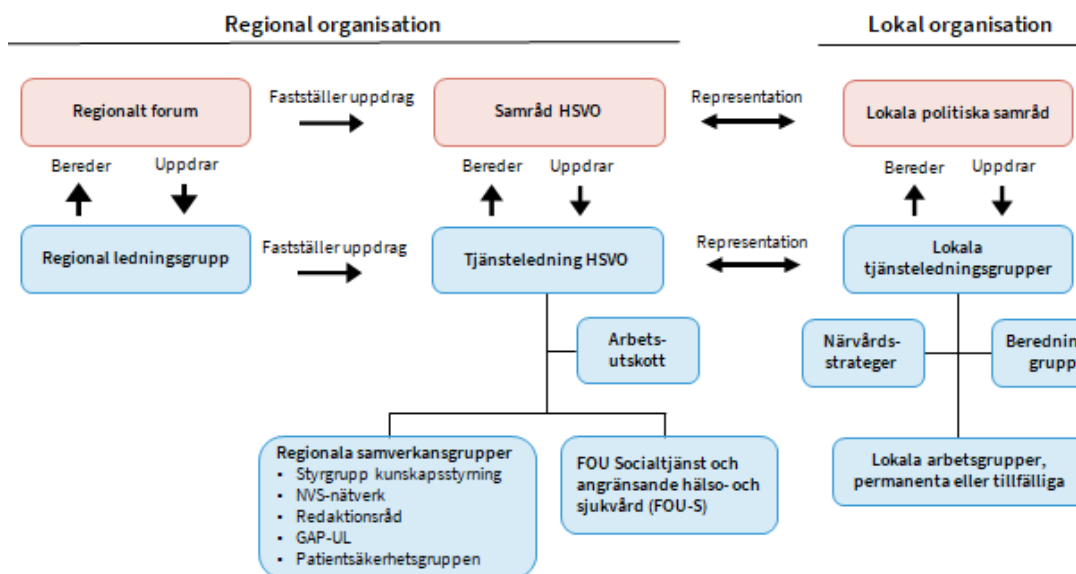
Regional organisation

Lokal organisation

Regionalt forum

Fastställer uppdrag

Samråd HSVO

Representation

Lokala politiska samråd

Bereder

Uppdrar

Bereder

Uppdrar

Bereder

Uppdrar

Regional ledningsgrupp

Fastställer uppdrag

Tjänsteledning HSVO

Representation

Lokala tjänsteledningsgrupper

Arbetsutskott

Närvårdsstrateger

Beredning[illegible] grupp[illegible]

Regionala samverkansgrupper
• Styrgrupp kunskapsstyrning
• NVS-nätverk
• Redaktionsråd
• GAP-UL
• Patientsäkerhetsgruppen

FOU Socialtjänst och angränsande hälso- och sjukvård (FOU-S)

Lokala arbetsgrupper, permanenta eller tillfälliga